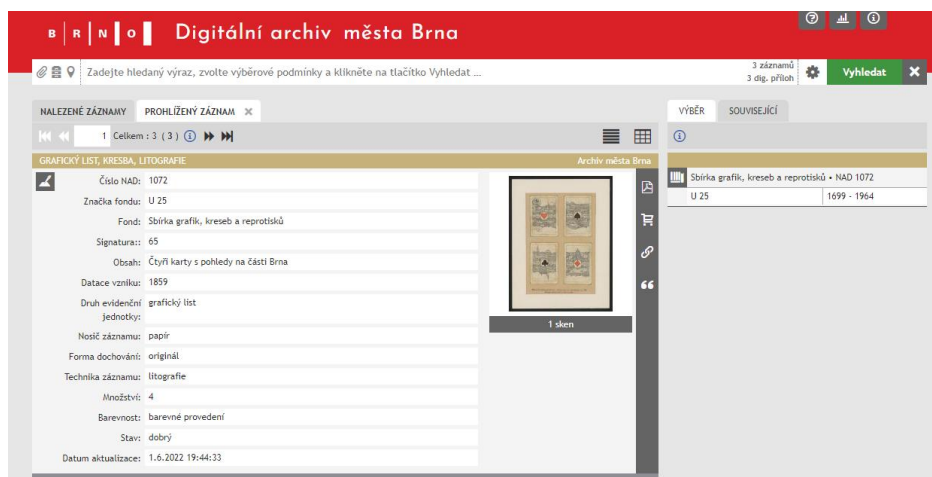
B | R | N | O | Digitální archiv města Brna

Zadejte hledaný výraz, zvolte výběrové podmínky a klikněte na tlačítko Vyhledat ...

3 záznamů
3 dig. příloh

Vyhledat

NALEZENÉ ZÁZNAMY | PROHLÍŽENÝ ZÁZNAM

1 Celkem : 3 ( 3 )

GRAFICKÝ LIST, KRESBA, LITOGRAFIE | Archiv města Brna

| | |
|---|---|
| Číslo NAD: | 1072 |
| Značka fondu: | U 25 |
| Fond: | Sbírka grafik, kreseb a reprotisků |
| Signatura:: | 65 |
| Obsah: | Čtyři karty s pohledy na části Brna |
| Datace vzniku: | 1859 |
| Druh evidenční jednotky: | grafický list |
| Nosič záznamu: | papír |
| Forma dochování: | originál |
| Technika záznamu: | litografie |
| Množství: | 4 |
| Barevnost: | barevné provedení |
| Stav: | dobrý |
| Datum aktualizace: | 1.6.2022 19:44:33 |

1 sken

VÝBĚR | SOUVISEJÍCÍ

Sbírka grafik, kreseb a reprotisků • NAD 1072

| | |
|---|---|
| U 25 | 1699 - 1964 |